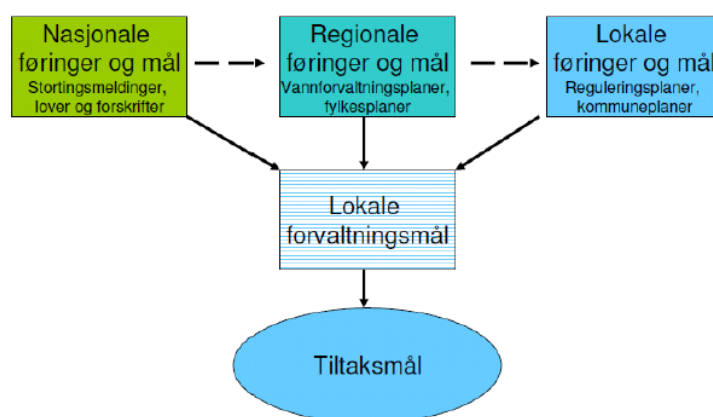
Nasjonale føringer og mål
Stortingsmeldinger, lover og forskrifter

Regionale føringer og mål
Vannforvaltningsplaner, fylkesplaner

Lokale føringer og mål
Reguleringsplaner, kommuneplaner

Lokale forvaltningsmål

Tiltaksmål